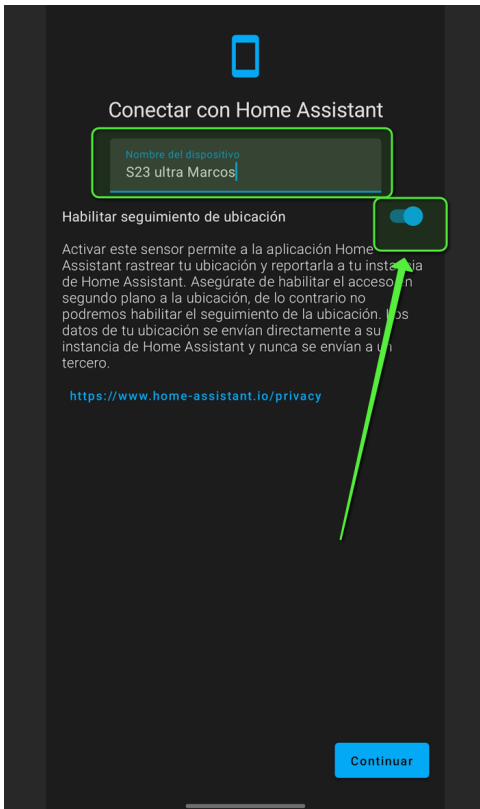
Conectar con Home Assistant

Nombre del dispositivo
S23 ultra Marcos

Habilitar seguimiento de ubicación

Activar este sensor permite a la aplicación Home Assistant rastrear tu ubicación y reportarla a tu instancia de Home Assistant. Asegúrate de habilitar el acceso en segundo plano a la ubicación, de lo contrario no podremos habilitar el seguimiento de la ubicación. Los datos de tu ubicación se envían directamente a su instancia de Home Assistant y nunca se envían a un tercero.

https://www.home-assistant.io/privacy

Continuar